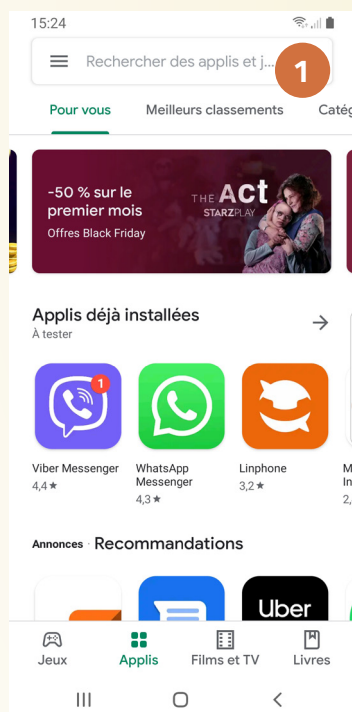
15:24

Rechercher des applis et j...

1

Pour vous Meilleurs classements Catég

-50 % sur le premier mois
Offres Black Friday

THE ACT
STARZPLAY

Applis déjà installées
À tester

1

Viber Messenger
4,4 ★

WhatsApp Messenger
4,3 ★

Linphone
3,2 ★

M
In
2,

Annonces · Recommandations

Uber

Jeux Applis Films et TV Livres